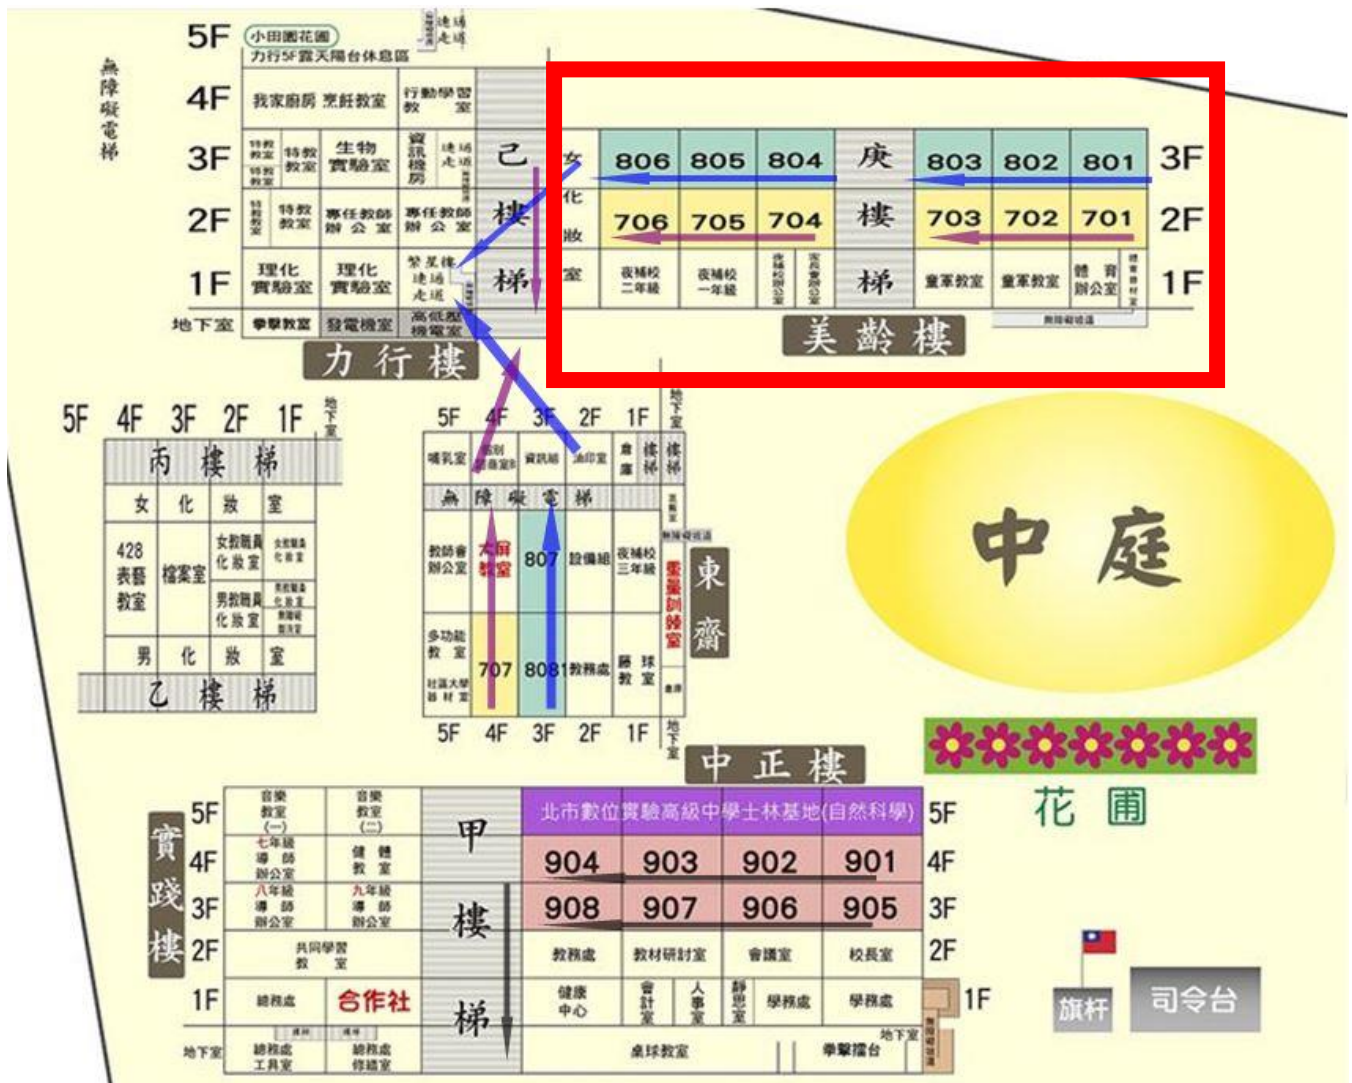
無障礙電梯

5F 小田園花園 力行5F露天陽台休息區 連通走道
4F 我家廚房 烹飪教室 行動學習教室
3F 特教教室 特教教室 生物實驗室 資訊機房 連通走道 己
2F 特教教室 特教教室 專任教師辦公室 專任教師辦公室 樓
1F 理化實驗室 理化實驗室 黎明樓連通走道 梯
地下室 拳擊教室 發電機室 高低壓機電室
力行樓

女化妝室
3F 806 805 804 庚 803 802 801 3F
2F 706 705 704 樓 703 702 701 2F
1F 夜補校二年級 夜補校一年級 夜補校辦公室 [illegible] 梯 童軍教室 童軍教室 體育辦公室 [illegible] 1F
無障礙坡道
美齡樓

5F 4F 3F 2F 1F 地下室
丙樓梯
女化妝室
428 表藝教室 檔案室 女教職員化妝室 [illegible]
男教職員化妝室 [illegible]
男化妝室
乙樓梯

5F 4F 3F 2F 1F 地下室
哺乳室 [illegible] 資訊組 油印室 倉庫 樓梯
無障礙電梯
教師會辦公室 木屑教室 807 設備組 夜補校三年級 輔導諮商室
多功能教室 社區大學器材室 707 808 教務處 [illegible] 桌球教室
5F 4F 3F 2F 1F 地下室
東齋

中庭

中正樓

花圃

實踐樓
5F 音樂教室(一) 音樂教室(二) 甲
4F 七年級導師辦公室 健體教室
3F 八年級導師辦公室 九年級導師辦公室 樓
2F 共同學習教室
1F 總務處 合作社 梯
地下室 總務處工具室 總務處修繕室

北市數位實驗高級中學士林基地(自然科學) 5F
904 903 902 901 4F
908 907 906 905 3F
教務處 教材研討室 會議室 校長室 2F
健康中心 會計室 人事室 靜思室 學務處 學務處 1F
桌球教室 地下室 拳擊擂台
無障礙坡道

旗杆 司令台